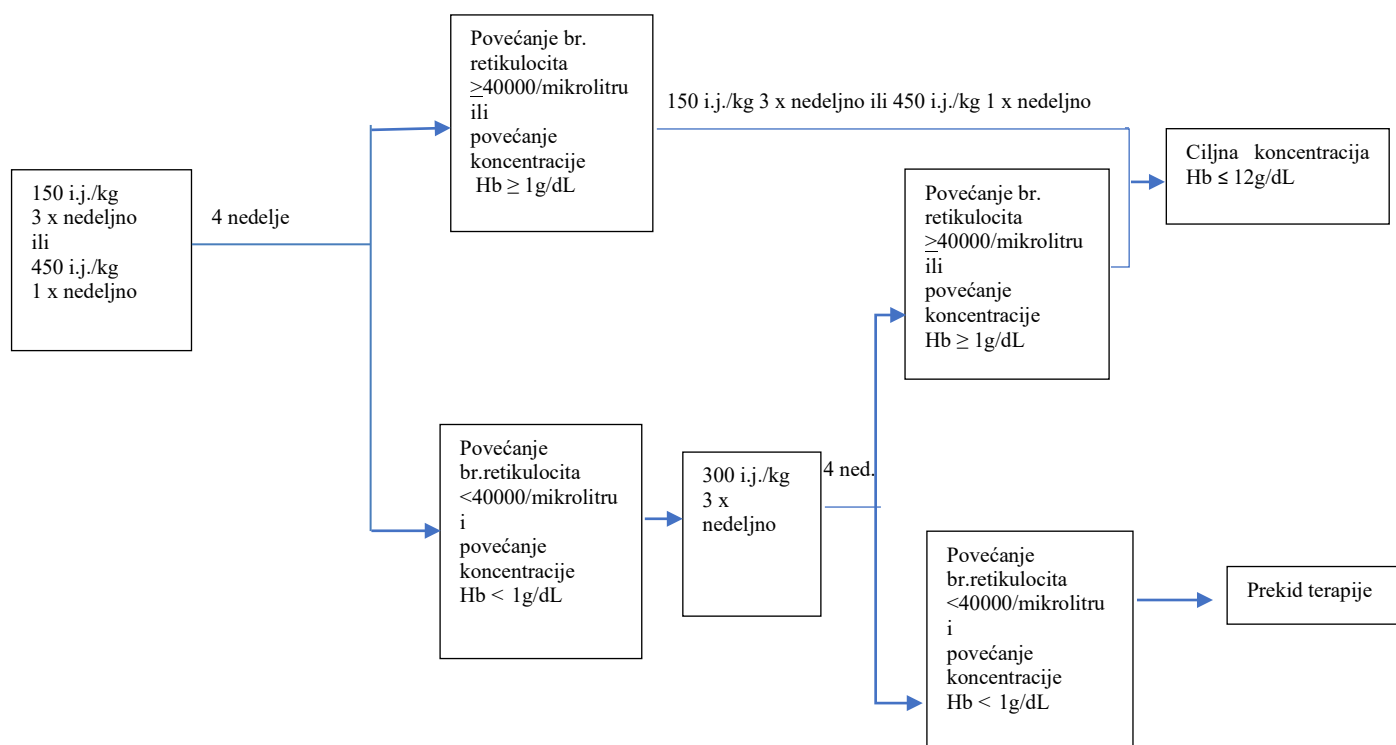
150 i.j./kg 3 x nedeljno ili 450 i.j./kg 1 x nedeljno

4 nedelje

Povećanje br. retikulocita $\geq$40000/mikrolitru ili povećanje koncentracije Hb $\geq$ 1g/dL

150 i.j./kg 3 x nedeljno ili 450 i.j./kg 1 x nedeljno

Ciljna koncentracija Hb $\leq$ 12g/dL

Povećanje br. retikulocita $\geq$40000/mikrolitru ili povećanje koncentracije Hb $\geq$ 1g/dL

Povećanje br.retikulocita <40000/mikrolitru i povećanje koncentracije Hb < 1g/dL

300 i.j./kg 3 x nedeljno

4 ned.

Povećanje br.retikulocita <40000/mikrolitru i povećanje koncentracije Hb < 1g/dL

Prekid terapije